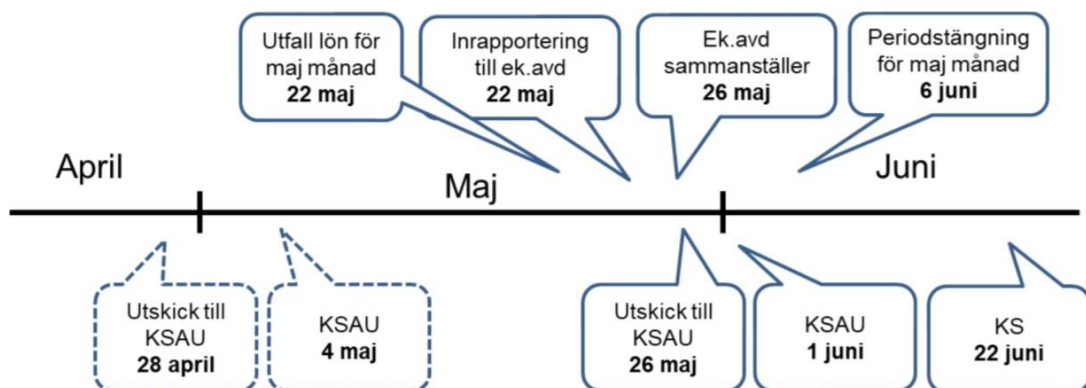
Utfall lön för maj månad
**22 maj**

Inrapportering till ek.avd
**22 maj**

Ek.avd sammanställer
**26 maj**

Periodstängning för maj månad
**6 juni**

April

Maj

Juni

Utskick till KSAU
**28 april**

KSAU
**4 maj**

Utskick till KSAU
**26 maj**

KSAU
**1 juni**

KS
**22 juni**